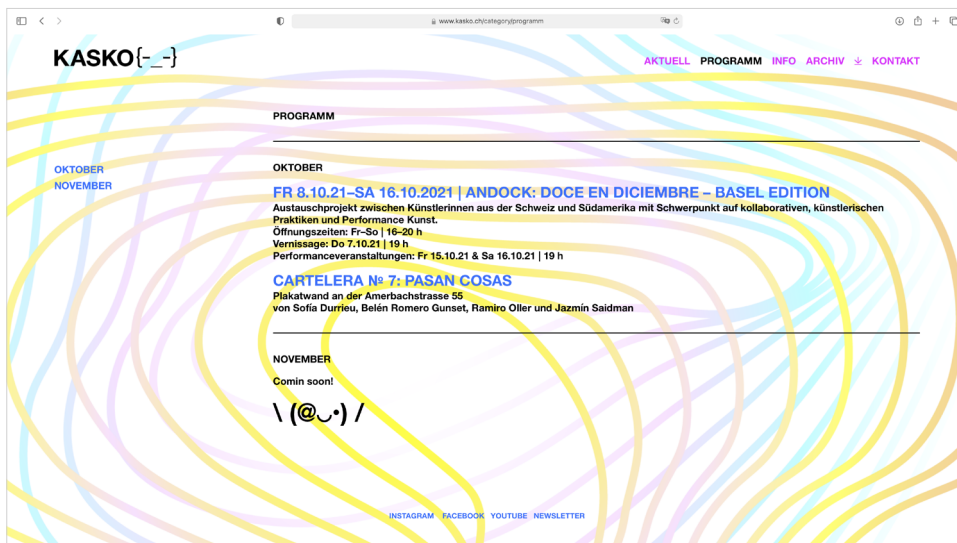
www.kasko.ch/category/programm

KASKO{-_-}

AKTUELL PROGRAMM INFO ARCHIV KONTAKT

PROGRAMM

OKTOBER
NOVEMBER

OKTOBER

FR 8.10.21–SA 16.10.2021 | ANDOCK: DOCE EN DICIEMBRE – BASEL EDITION
Austauschprojekt zwischen Künstlerinnen aus der Schweiz und Südamerika mit Schwerpunkt auf kollaborativen, künstlerischen Praktiken und Performance Kunst.
Öffnungszeiten: Fr–So | 16–20 h
Vernissage: Do 7.10.21 | 19 h
Performanceveranstaltungen: Fr 15.10.21 & Sa 16.10.21 | 19 h

CARTELERA № 7: PASAN COSAS
Plakatwand an der Amerbachstrasse 55
von Sofía Durrieu, Belén Romero Gunset, Ramiro Oller und Jazmín Saidman

NOVEMBER

Comin soon!

\ (@◡•) /

INSTAGRAM FACEBOOK YOUTUBE NEWSLETTER